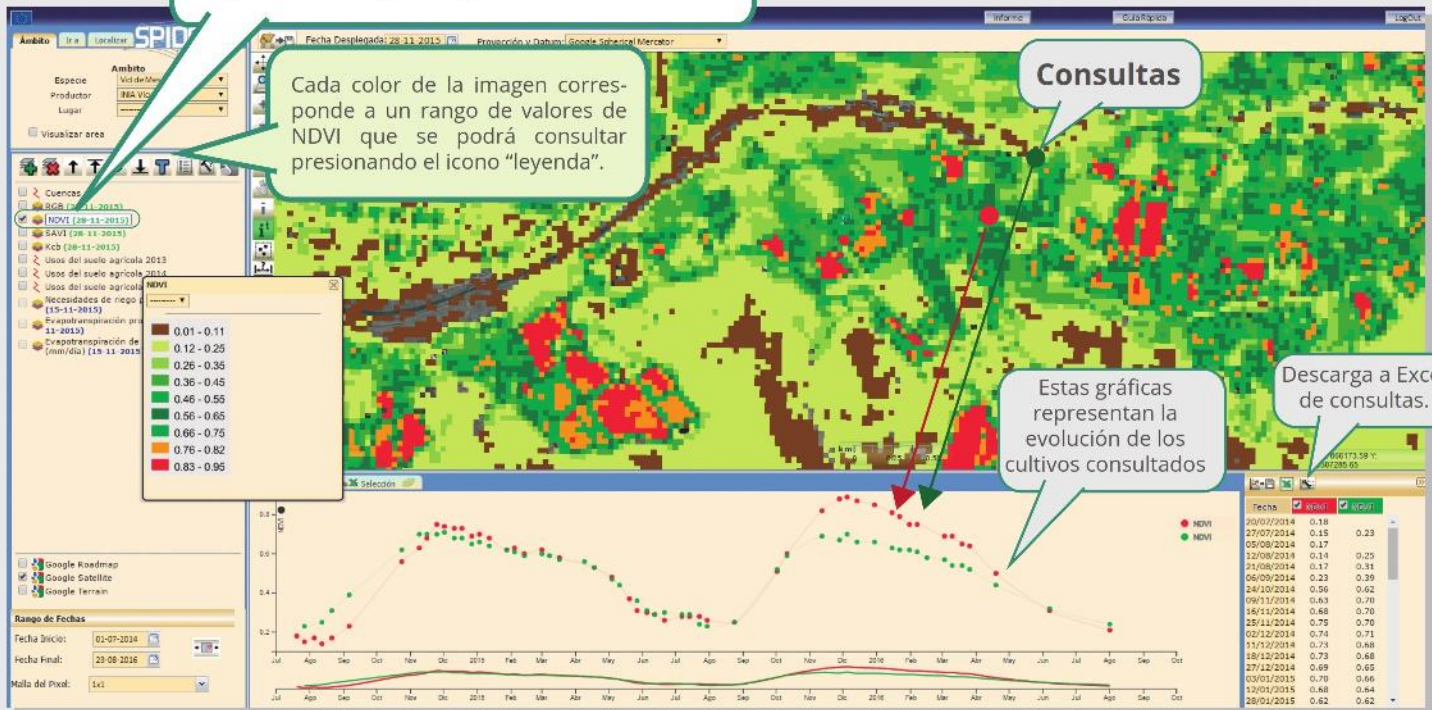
Ámbito Ir a Localizar SPID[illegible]

Fecha Desplegada: 28-11-2015 Proyección y Datum: Google Spherical Mercator

Informe Guía Rápida LogOut

Ámbito
Especie Vid de Mes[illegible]
Productor INIA Vic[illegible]
Lugar --------
Visualizar area

Cada color de la imagen corresponde a un rango de valores de NDVI que se podrá consultar presionando el icono "leyenda".

Consultas

Cuencas
RGB (28-11-2015)
NDVI (28-11-2015)
SAVI (28-11-2015)
Kcb (28-11-2015)
Usos del suelo agrícola 2013
Usos del suelo agrícola 2014
Usos del suelo agrícola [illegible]
Necesidades de riego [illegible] (15-11-2015)
Evapotranspiración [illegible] 11-2015)
Evapotranspiración de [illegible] (mm/día) (15-11-2015)

NDVI
--------
0.01 - 0.11
0.12 - 0.25
0.26 - 0.35
0.36 - 0.45
0.46 - 0.55
0.56 - 0.65
0.66 - 0.75
0.76 - 0.82
0.83 - 0.95

Estas gráficas representan la evolución de los cultivos consultados

Descarga a Exc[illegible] de consultas.

Google Roadmap
Google Satellite
Google Terrain

Rango de Fechas
Fecha Inicio: 01-07-2014
Fecha Final: 23-08-2016
Malla del Pixel: 1x1

Selección

NDVI
NDVI

0.8
0.6
0.4
0.2

Jul Ago Sep Oct Nov Dic 2015 Feb Mar Abr May Jun Jul Ago Sep Oct Nov Dic 2016 Feb Mar Abr May Jun Jul Ago Sep Oct

| Fecha | NDVI | NDVI |
|---|---|---|
| 20/07/2014 | 0.18 | |
| 27/07/2014 | 0.15 | 0.23 |
| 05/08/2014 | 0.17 | |
| 12/08/2014 | 0.14 | 0.25 |
| 21/08/2014 | 0.17 | 0.31 |
| 06/09/2014 | 0.23 | 0.39 |
| 24/10/2014 | 0.56 | 0.62 |
| 09/11/2014 | 0.63 | 0.70 |
| 16/11/2014 | 0.68 | 0.70 |
| 25/11/2014 | 0.75 | 0.70 |
| 02/12/2014 | 0.74 | 0.71 |
| 11/12/2014 | 0.73 | 0.68 |
| 18/12/2014 | 0.73 | 0.68 |
| 27/12/2014 | 0.69 | 0.65 |
| 03/01/2015 | 0.70 | 0.66 |
| 12/01/2015 | 0.68 | 0.64 |
| 28/01/2015 | 0.62 | 0.62 |